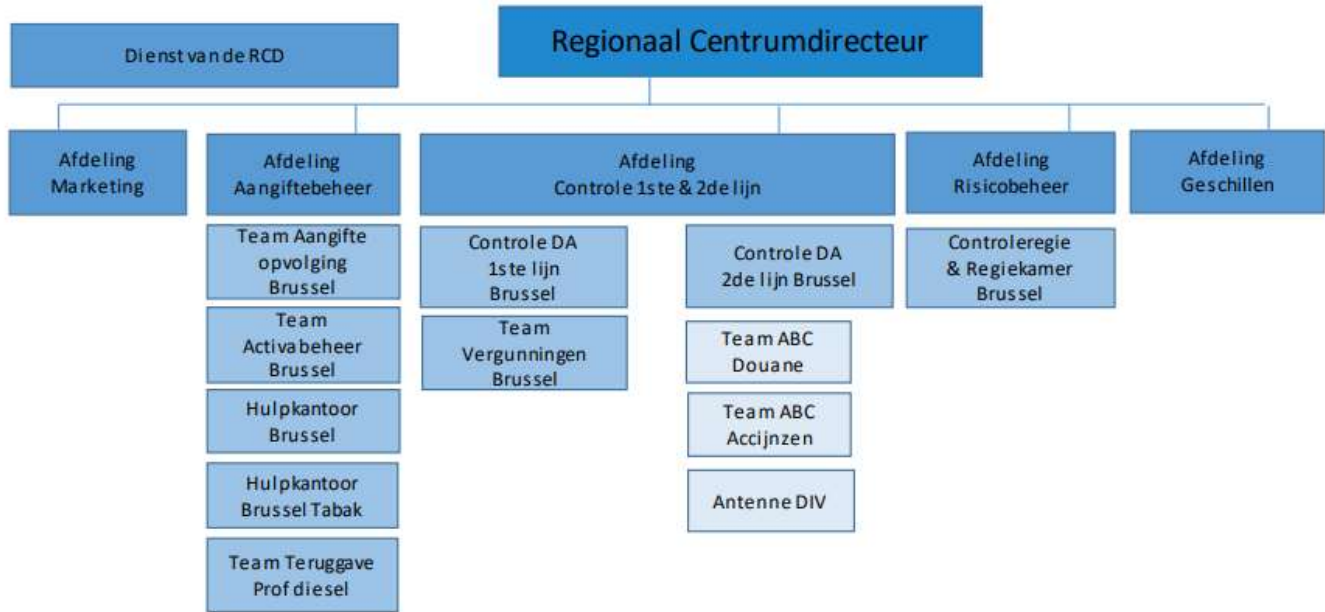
Dienst van de RCD

Regionaal Centrumdirecteur

Afdeling Marketing

Afdeling Aangiftebeheer

Team Aangifte opvolging Brussel

Team Activabeheer Brussel

Hulpkantoor Brussel

Hulpkantoor Brussel Tabak

Team Teruggave Prof diesel

Afdeling Controle 1ste & 2de lijn

Controle DA 1ste lijn Brussel

Team Vergunningen Brussel

Controle DA 2de lijn Brussel

Team ABC Douane

Team ABC Accijnzen

Antenne DIV

Afdeling Risicobeheer

Controleregie & Regiekamer Brussel

Afdeling Geschillen